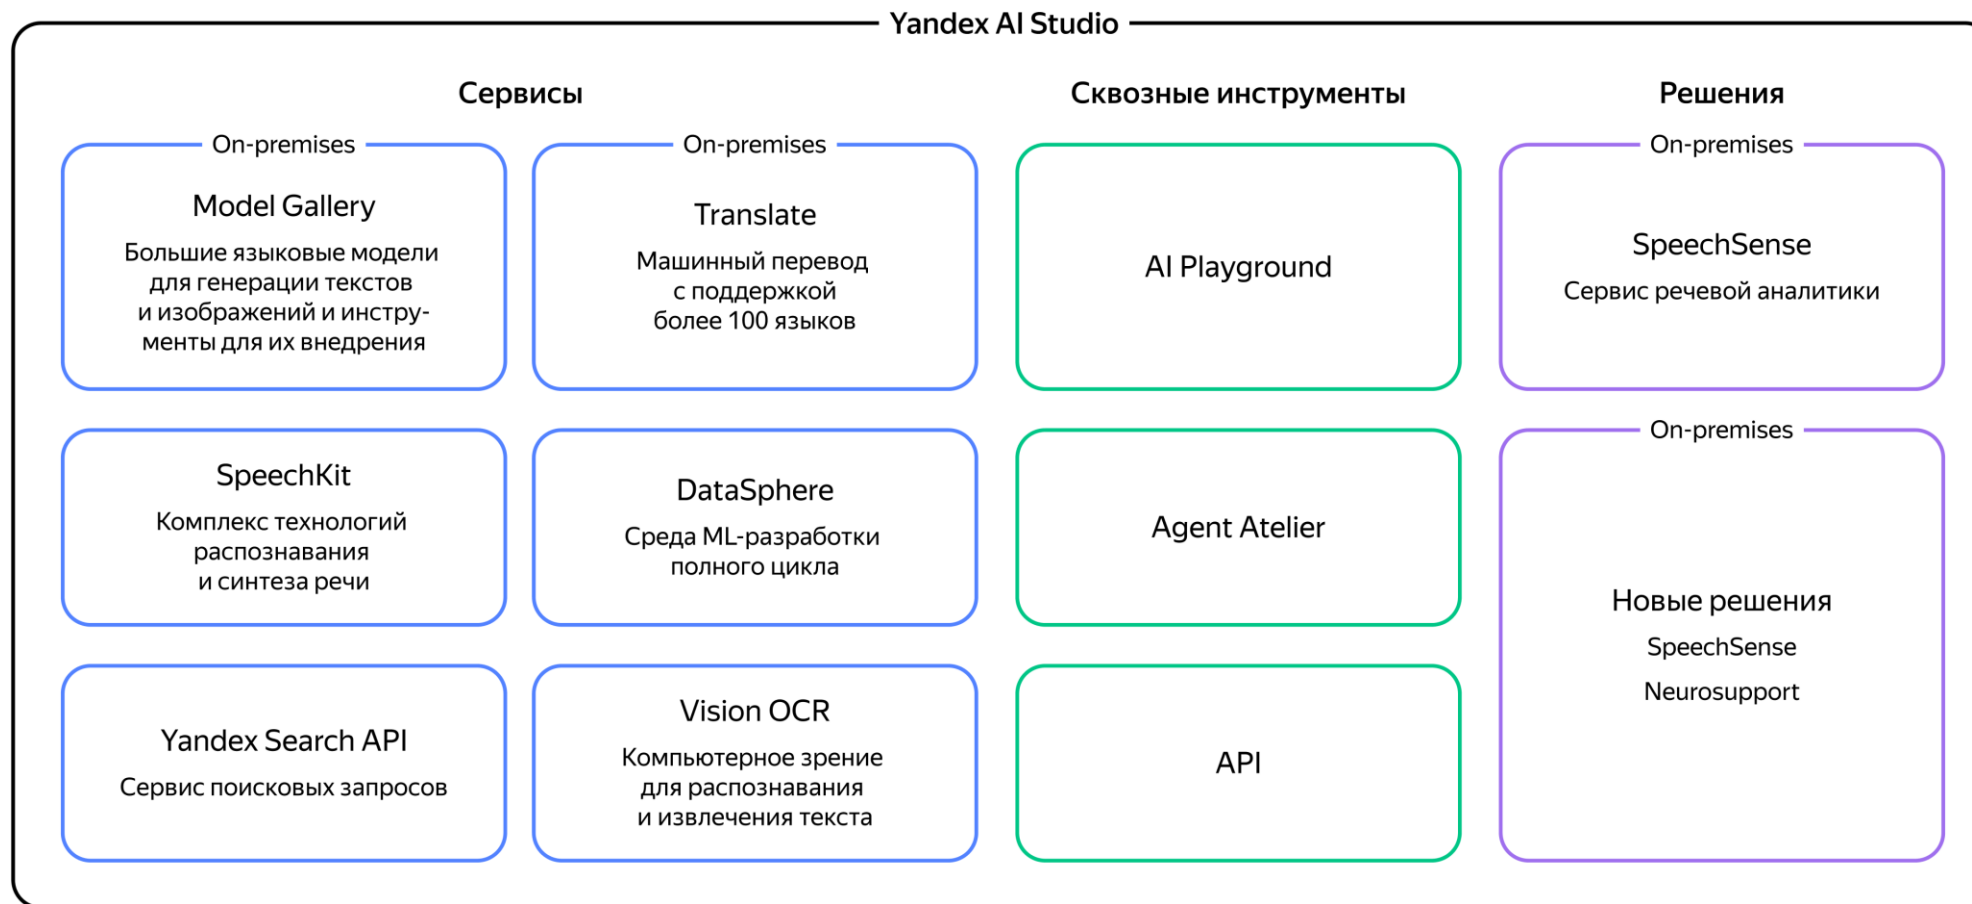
Yandex AI Studio

Сервисы

On-premises

Model Gallery

Большие языковые модели для генерации текстов и изображений и инструменты для их внедрения

On-premises

Translate

Машинный перевод с поддержкой более 100 языков

SpeechKit

Комплекс технологий распознавания и синтеза речи

DataSphere

Среда ML-разработки полного цикла

Yandex Search API

Сервис поисковых запросов

Vision OCR

Компьютерное зрение для распознавания и извлечения текста

Сквозные инструменты

AI Playground

Agent Atelier

API

Решения

On-premises

SpeechSense

Сервис речевой аналитики

On-premises

Новые решения

SpeechSense

Neurosupport